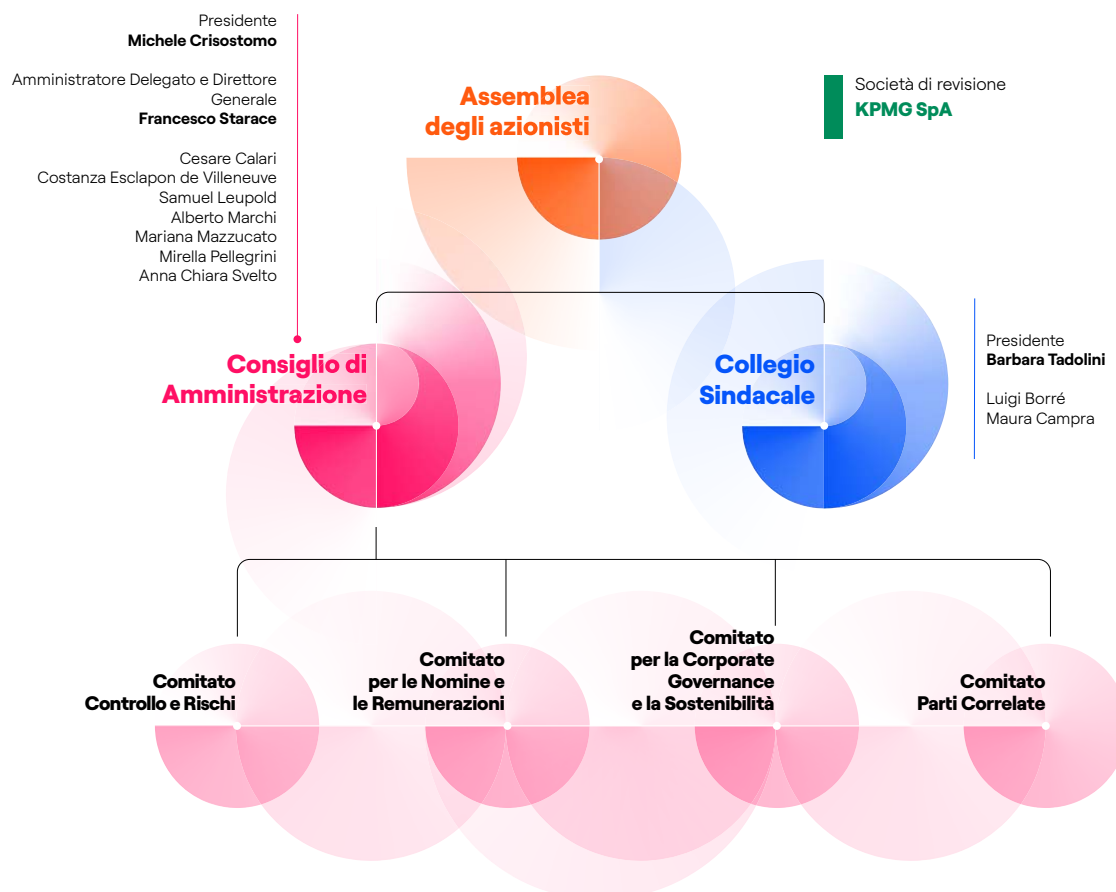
Presidente
**Michele Crisostomo**

Amministratore Delegato e Direttore Generale
**Francesco Starace**

Cesare Calari
Costanza Esclapon de Villeneuve
Samuel Leupold
Alberto Marchi
Mariana Mazzucato
Mirella Pellegrini
Anna Chiara Svelto

Assemblea degli azionisti

Società di revisione
KPMG SpA

Consiglio di Amministrazione

Collegio Sindacale

Presidente
**Barbara Tadolini**

Luigi Borré
Maura Campra

Comitato Controllo e Rischi

Comitato per le Nomine e le Remunerazioni

Comitato per la Corporate Governance e la Sostenibilità

Comitato Parti Correlate